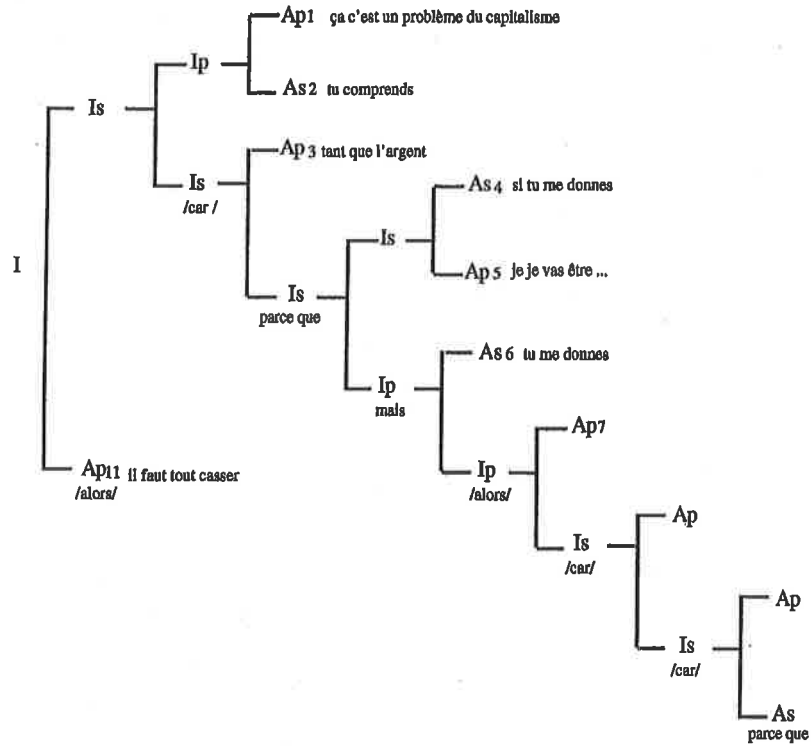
Ap1 ça c'est un problème du capitalisme

Ip

As2 tu comprends

Is

Ap3 tant que l'argent

Is
/car /

As4 si tu me donnes

Is

Ap5 je je vas être ...

I

Is
parce que

As6 tu me donnes

Ip
mais

Ap7

Ap11 il faut tout casser
/alors/

Ip
/alors/

Ap

Is
/car/

Ap

Is
/car/

As
parce que